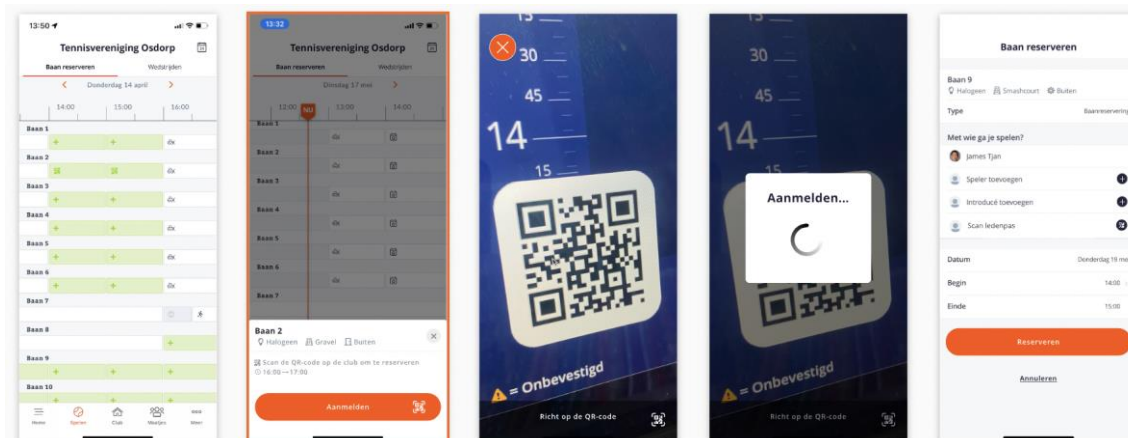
13:50

Tennisvereniging Osdorp

Baan reserveren | Wedstrijden

Donderdag 14 april

14:00 | 15:00 | 16:00

Baan 1

Baan 2

Baan 3

Baan 4

Baan 5

Baan 6

Baan 7

Baan 8

Baan 9

Baan 10

Home | Spelen | Club | Maatjes | Meer

13:32

Tennisvereniging Osdorp

Baan reserveren | Wedstrijden

Dinsdag 17 mei

12:00 | NU | 13:00 | 14:00

Baan 1

Baan 2

Baan 3

Baan 4

Baan 5

Baan 6

Baan 7

Baan 2

Halogeen | Gravel | Buiten

Scan de QR-code op de club om te reserveren

16:00 — 17:00

Aanmelden

30

45

14

15

= Onbevestigd

Richt op de QR-code

30

45

14

Aanmelden...

= Onbevestigd

Richt op de QR-code

Baan reserveren

Baan 9

Halogeen | Smashcourt | Buiten

Type | Baanreservering

Met wie ga je spelen?

James Tjan

Speler toevoegen

Introducé toevoegen

Scan ledenpas

Datum | Donderdag 19 me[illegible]

Begin | 14:00

Einde | 15:00

Reserveren

Annuleren